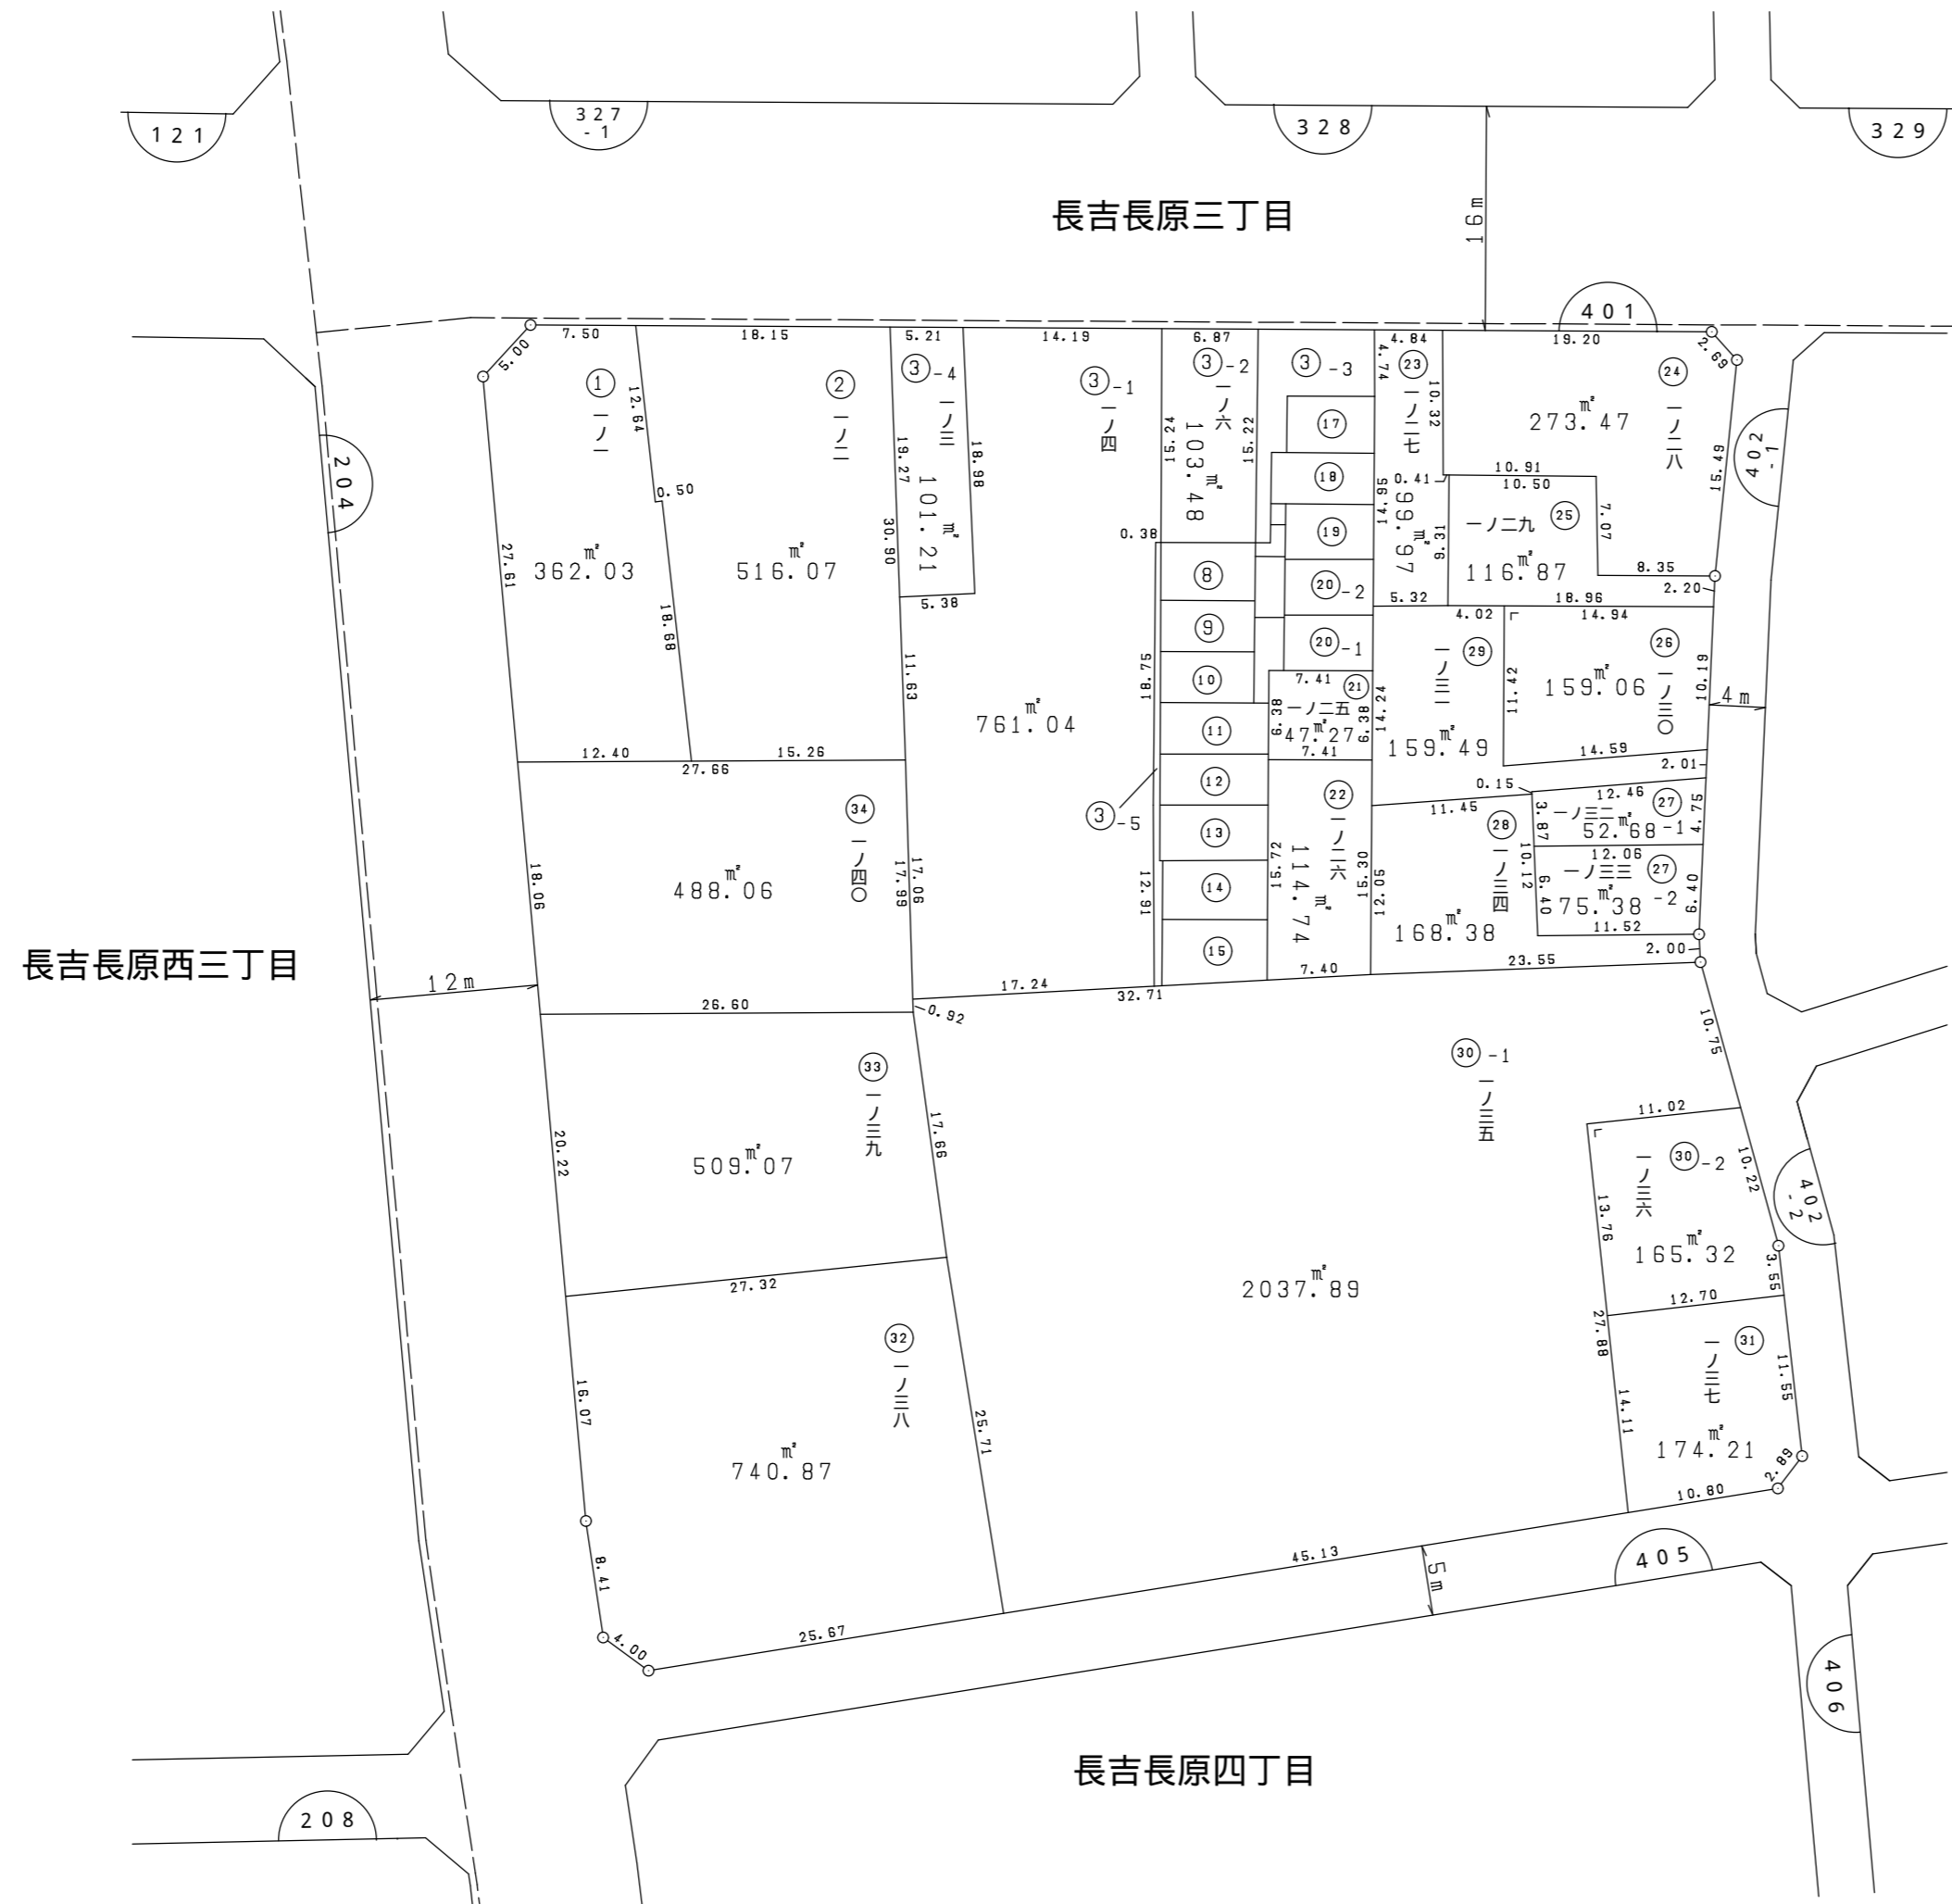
121
327 -1
328
329
長吉長原三丁目
16m
401
402 -1
204
7.50
18.15
5.21
14.19
6.87
4.84
19.20
2.69
5.00
①
一ノ一
12.64
②
一ノ二
③-4
一ノ三
③-1
一ノ四
③-2
一ノ六
③-3
㉓
一ノ二七
㉔
273.47 ㎡
一ノ二八
15.49
0.50
19.27
18.98
101.21 ㎡
15.24
103.48 ㎡
15.22
⑰
⑱
⑲
10.32
10.91
10.50
14.95
0.41
99.97 ㎡
9.31
一ノ二九
㉕
7.07
116.87 ㎡
8.35
2.20
27.61
362.03 ㎡
516.07 ㎡
30.90
0.38
⑧
⑨
⑩
⑳-2
⑳-1
5.32
4.02
18.96
14.94
5.38
18.68
11.63
761.04 ㎡
18.75
7.41
㉑
一ノ二五
47.27 ㎡
6.38
6.38
7.41
14.24
㉙
一ノ三一
159.49 ㎡
11.42
㉖
159.06 ㎡
一ノ三〇
10.19
4m
14.59
2.01
12.40
27.66
15.26
⑪
⑫
③-5
⑬
⑭
⑮
0.15
12.46
11.45
㉒
一ノ二六
114.74 ㎡
15.72
15.30
12.05
㉘
一ノ三四
168.38 ㎡
3.87
10.12
一ノ三二
52.68 ㎡
㉗-1
4.75
12.06
一ノ三三
㉗-2
75.38 ㎡
6.40
6.40
11.52
2.00
㉞
一ノ四〇
488.06 ㎡
18.06
17.06
17.99
12.91
7.40
23.55
長吉長原西三丁目
12m
17.24
32.71
26.60
0.92
10.75
㉝
一ノ三九
509.07 ㎡
20.22
17.66
㉚-1
一ノ三五
11.02
㉚-2
一ノ三六
165.32 ㎡
13.76
10.22
402 -2
3.55
27.32
2037.89 ㎡
12.70
㉜
一ノ三八
740.87 ㎡
16.07
25.71
27.88
㉛
一ノ三七
174.21 ㎡
14.11
11.55
2.89
10.80
45.13
5m
405
8.41
4.00
25.67
406
長吉長原四丁目
208